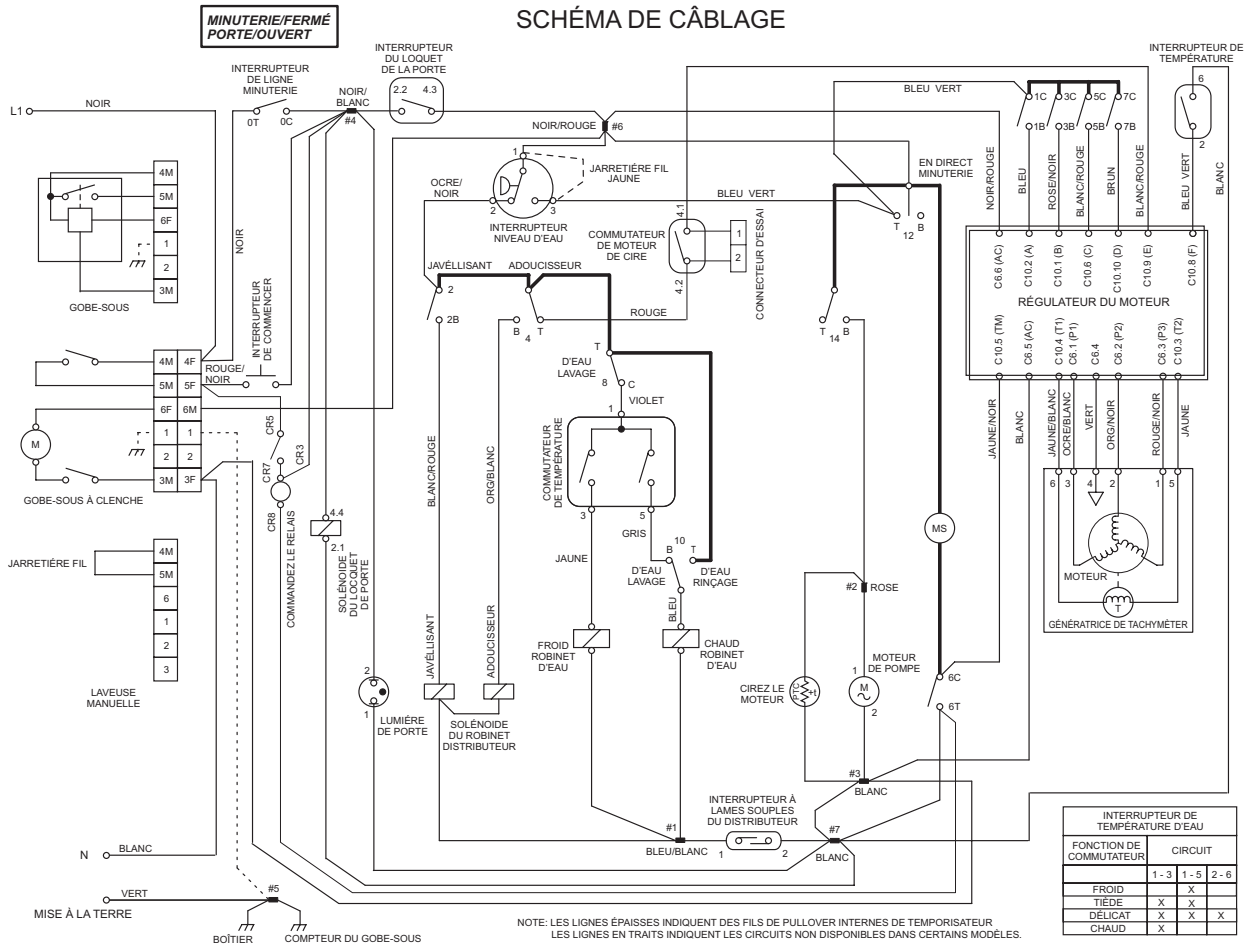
MINUTERIE/FERMÉ
PORTE/OUVERT

SCHÉMA DE CÂBLAGE

INTERRUPTEUR DE LIGNE MINUTERIE
0T 0C

INTERRUPTEUR DU LOQUET DE LA PORTE
2.2 4.3

NOIR/BLANC
#4

INTERRUPTEUR DE TEMPÉRATURE
6
2

L1
NOIR

BLEU VERT
1C 3C 5C 7C
1B 3B 5B 7B

NOIR/ROUGE #6

JARRETIÈRE FIL JAUNE

EN DIRECT MINUTERIE

NOIR/ROUGE
BLEU
ROSE/NOIR
BLANC/ROUGE
BRUN
BLANC/ROUGE
BLEU VERT
BLANC

4M
5M
6F
1
2
3M

GOBE-SOUS

NOIR

OCRE/NOIR
2 3
INTERRUPTEUR NIVEAU D'EAU

BLEU VERT

COMMUTATEUR DE MOTEUR DE CIRE
4.1
4.2
1
2
CONNECTEUR D'ESSAI

T 12 B

C6.6 (AC)
C10.2 (A)
C10.1 (B)
C10.6 (C)
C10.10 (D)
C10.9 (E)
C10.8 (F)

RÉGULATEUR DU MOTEUR

C10.5 (TM)
C6.5 (AC)
C10.4 (T1)
C6.1 (P1)
C6.4
C6.2 (P2)
C6.3 (P3)
C10.3 (T2)

INTERRUPTEUR DE COMMENCER

JAVÉLLISANT 2
ADOUCISSEUR
2B
B 4 T
ROUGE
T 14 B

4M 4F
5M 5F
6F 6M
1 1
2 2
3M 3F

ROUGE/NOIR

M

GOBE-SOUS À CLENCHE

CR5
CR7
CR3
CR8
COMMANDEZ LE RELAIS

T
D'EAU LAVAGE
8 C
VIOLET
1

COMMUTATEUR DE TEMPÉRATURE
3 5

JAUNE/NOIR
BLANC
JAUNE/BLANC
OCRE/BLANC
VERT
ORG/NOIR
ROUGE/NOIR
JAUNE

6 3 4 2 1 5

MOTEUR
GÉNÉRATRICE DE TACHYMÈTRE
T

MS

BLANC/ROUGE
ORG/BLANC

4.4
2.1
SOLÉNOIDE DU LOQUET DE PORTE

GRIS
10
B T
D'EAU LAVAGE
D'EAU RINÇAGE
JAUNE
BLEU

#2 ROSE

JARRETIÈRE FIL
4M
5M
6
1
2
3
LAVEUSE MANUELLE

JAVÉLLISANT
ADOUCISSEUR

FROID ROBINET D'EAU
CHAUD ROBINET D'EAU

CIREZ LE MOTEUR
PTC +t

1 M 2
MOTEUR DE POMPE

6C
6T

2
1
LUMIÈRE DE PORTE

SOLÉNOIDE DU ROBINET DISTRIBUTEUR

#3
BLANC

INTERRUPTEUR À LAMES SOUPLES DU DISTRIBUTEUR
1 2

#1
BLEU/BLANC

#7
BLANC

N
BLANC

VERT
MISE À LA TERRE
#5
BOÎTIER
COMPTEUR DU GOBE-SOUS

NOTE: LES LIGNES ÉPAISSES INDIQUENT DES FILS DE PULLOVER INTERNES DE TEMPORISATEUR
LES LIGNES EN TRAITS INDIQUENT LES CIRCUITS NON DISPONIBLES DANS CERTAINS MODÈLES.

INTERRUPTEUR DE TEMPÉRATURE D'EAU

| FONCTION DE COMMUTATEUR | CIRCUIT | | |
|---|---|---|---|
| | 1 - 3 | 1 - 5 | 2 - 6 |
| FROID | | X | |
| TIÈDE | X | X | |
| DÉLICAT | X | X | X |
| CHAUD | X | | |